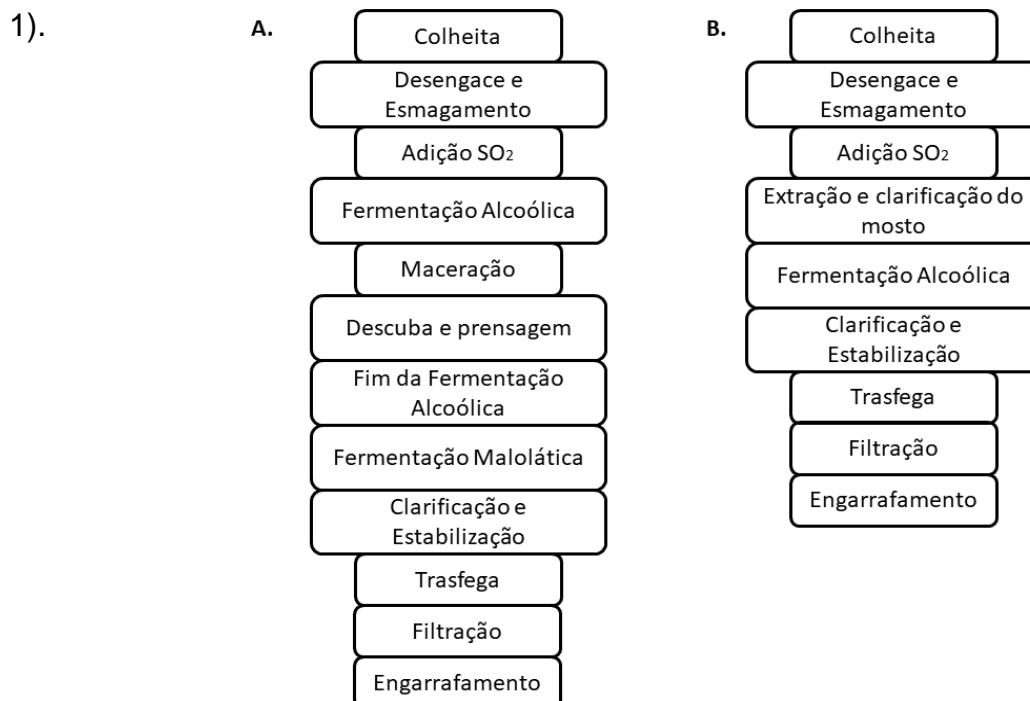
1).

A.

Colheita

Desengace e Esmagamento

Adição $SO_2$

Fermentação Alcoólica

Maceração

Descuba e prensagem

Fim da Fermentação Alcoólica

Fermentação Malolática

Clarificação e Estabilização

Trasfega

Filtração

Engarrafamento

B.

Colheita

Desengace e Esmagamento

Adição $SO_2$

Extração e clarificação do mosto

Fermentação Alcoólica

Clarificação e Estabilização

Trasfega

Filtração

Engarrafamento